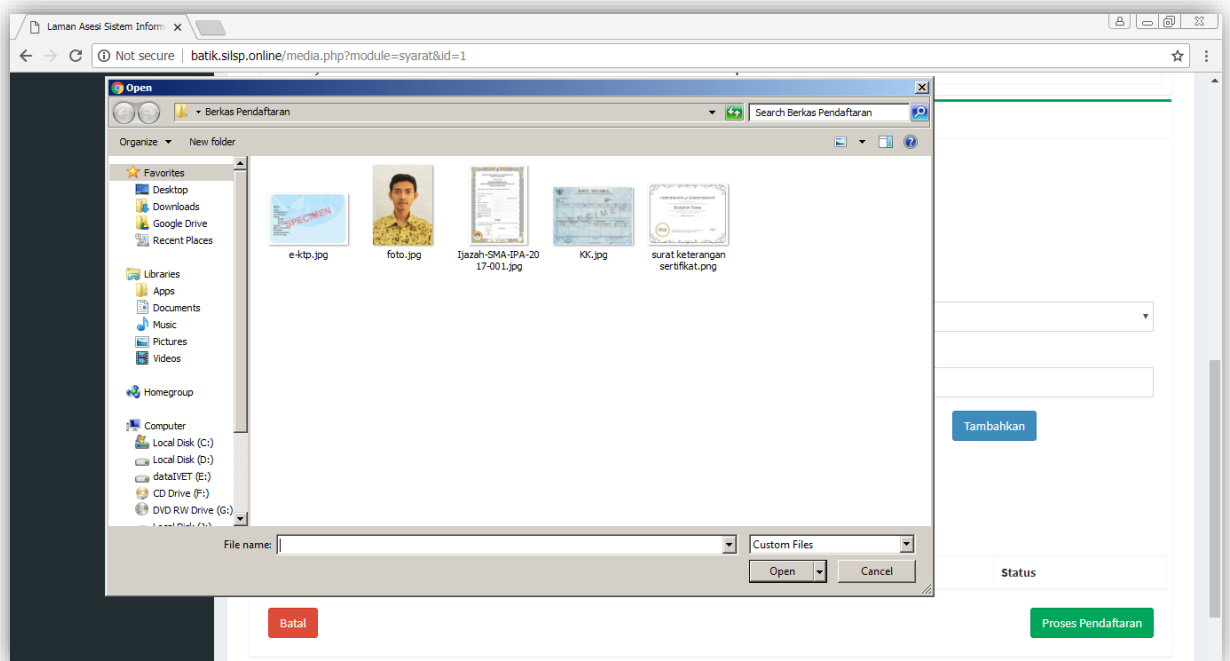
Laman Asesi Sistem Inform ×

Not secure | batik.silsp.online/media.php?module=syarat&id=1

Open

Berkas Pendaftaran

Search Berkas Pendaftaran

Organize ▾ New folder

Favorites
Desktop
Downloads
Google Drive
Recent Places

Libraries
Apps
Documents
Music
Pictures
Videos

Homegroup

Computer
Local Disk (C:)
Local Disk (D:)
dataIVET (E:)
CD Drive (F:)
DVD RW Drive (G:)
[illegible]

SPECIMEN
e-ktp.jpg

foto.jpg

Ijazah-SMA-IPA-2017-001.jpg

KK.jpg

surat keterangan sertifikat.png

File name:

Custom Files

Open

Cancel

Tambahkan

Status

Batal

Proses Pendaftaran